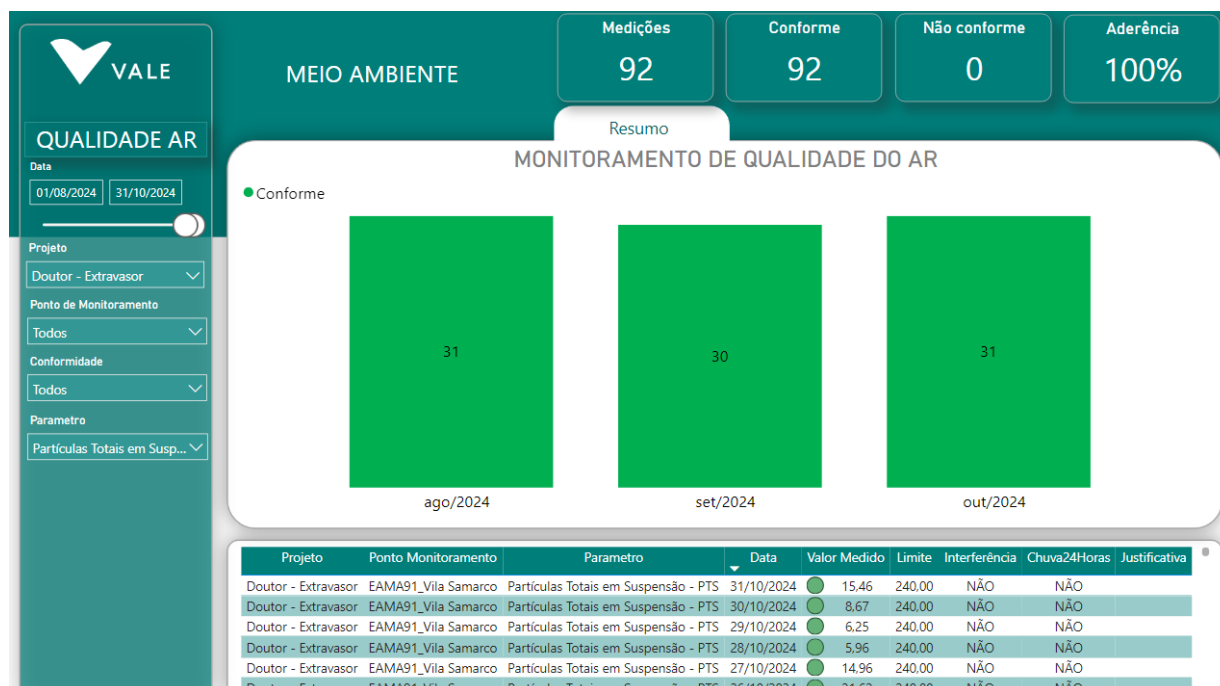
VALE

QUALIDADE AR

Data
01/08/2024 31/10/2024

Projeto
Doutor - Extravasor

Ponto de Monitoramento
Todos

Conformidade
Todos

Parametro
Partículas Totais em Susp...

MEIO AMBIENTE

Medições
92

Conforme
92

Não conforme
0

Aderência
100%

Resumo

MONITORAMENTO DE QUALIDADE DO AR

Conforme

31
30
31
ago/2024
set/2024
out/2024

| Projeto | Ponto Monitoramento | Parametro | Data | Valor Medido | Limite | Interferência | Chuva24Horas | Justificativa |
|---|---|---|---|---|---|---|---|---|
| Doutor - Extravasor | EAMA91_Vila Samarco | Partículas Totais em Suspensão - PTS | 31/10/2024 | 15,46 | 240,00 | NÃO | NÃO | |
| Doutor - Extravasor | EAMA91_Vila Samarco | Partículas Totais em Suspensão - PTS | 30/10/2024 | 8,67 | 240,00 | NÃO | NÃO | |
| Doutor - Extravasor | EAMA91_Vila Samarco | Partículas Totais em Suspensão - PTS | 29/10/2024 | 6,25 | 240,00 | NÃO | NÃO | |
| Doutor - Extravasor | EAMA91_Vila Samarco | Partículas Totais em Suspensão - PTS | 28/10/2024 | 5,96 | 240,00 | NÃO | NÃO | |
| Doutor - Extravasor | EAMA91_Vila Samarco | Partículas Totais em Suspensão - PTS | 27/10/2024 | 14,96 | 240,00 | NÃO | NÃO | |
| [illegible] | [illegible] | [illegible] | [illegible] | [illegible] | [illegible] | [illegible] | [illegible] | |